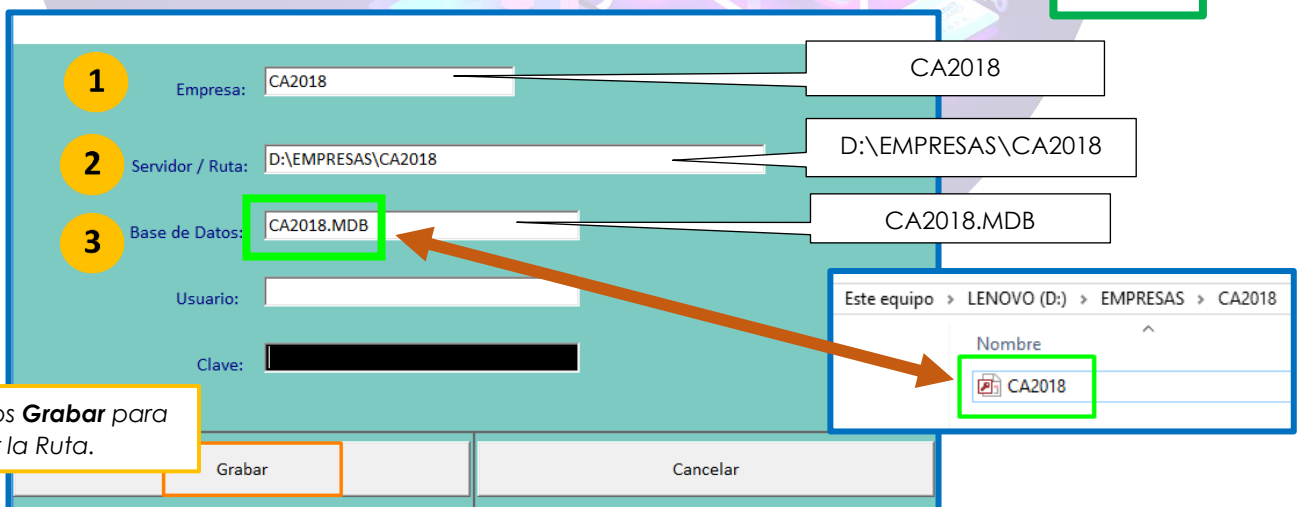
1
Empresa: CA2018

CA2018

2
Servidor / Ruta: D:\EMPRESAS\CA2018

D:\EMPRESAS\CA2018

3
Base de Datos: CA2018.MDB

CA2018.MDB

Usuario:

Clave:

Este equipo > LENOVO (D:) > EMPRESAS > CA2018

Nombre

CA2018

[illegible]os **Grabar** para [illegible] la Ruta.

Grabar

Cancelar